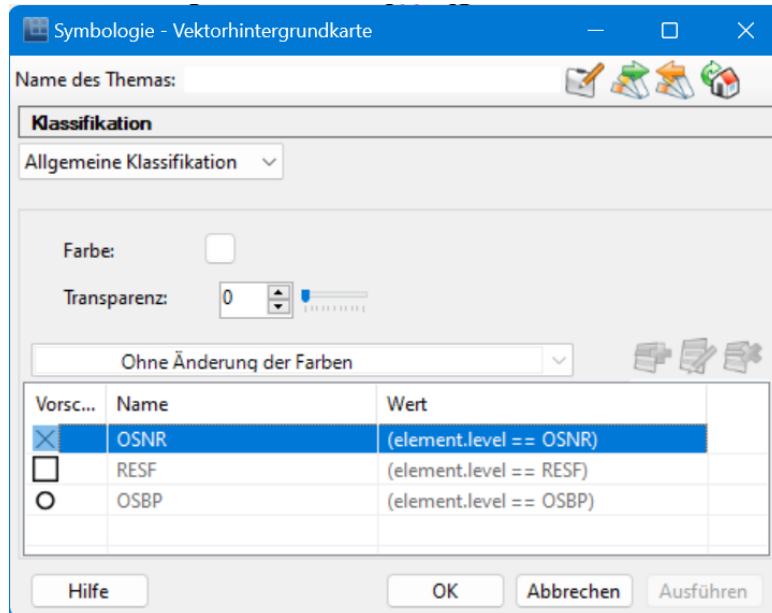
Symbologie - Vektorhintergrundkarte

Name des Themas:

Klassifikation

Allgemeine Klassifikation

Farbe:

Transparenz: 0

Ohne Änderung der Farben

| Vorsc... | Name | Wert |
|---|---|---|
| | OSNR | (element.level == OSNR) |
| | RESF | (element.level == RESF) |
| | OSBP | (element.level == OSBP) |

Hilfe

OK

Abbrechen

Ausführen